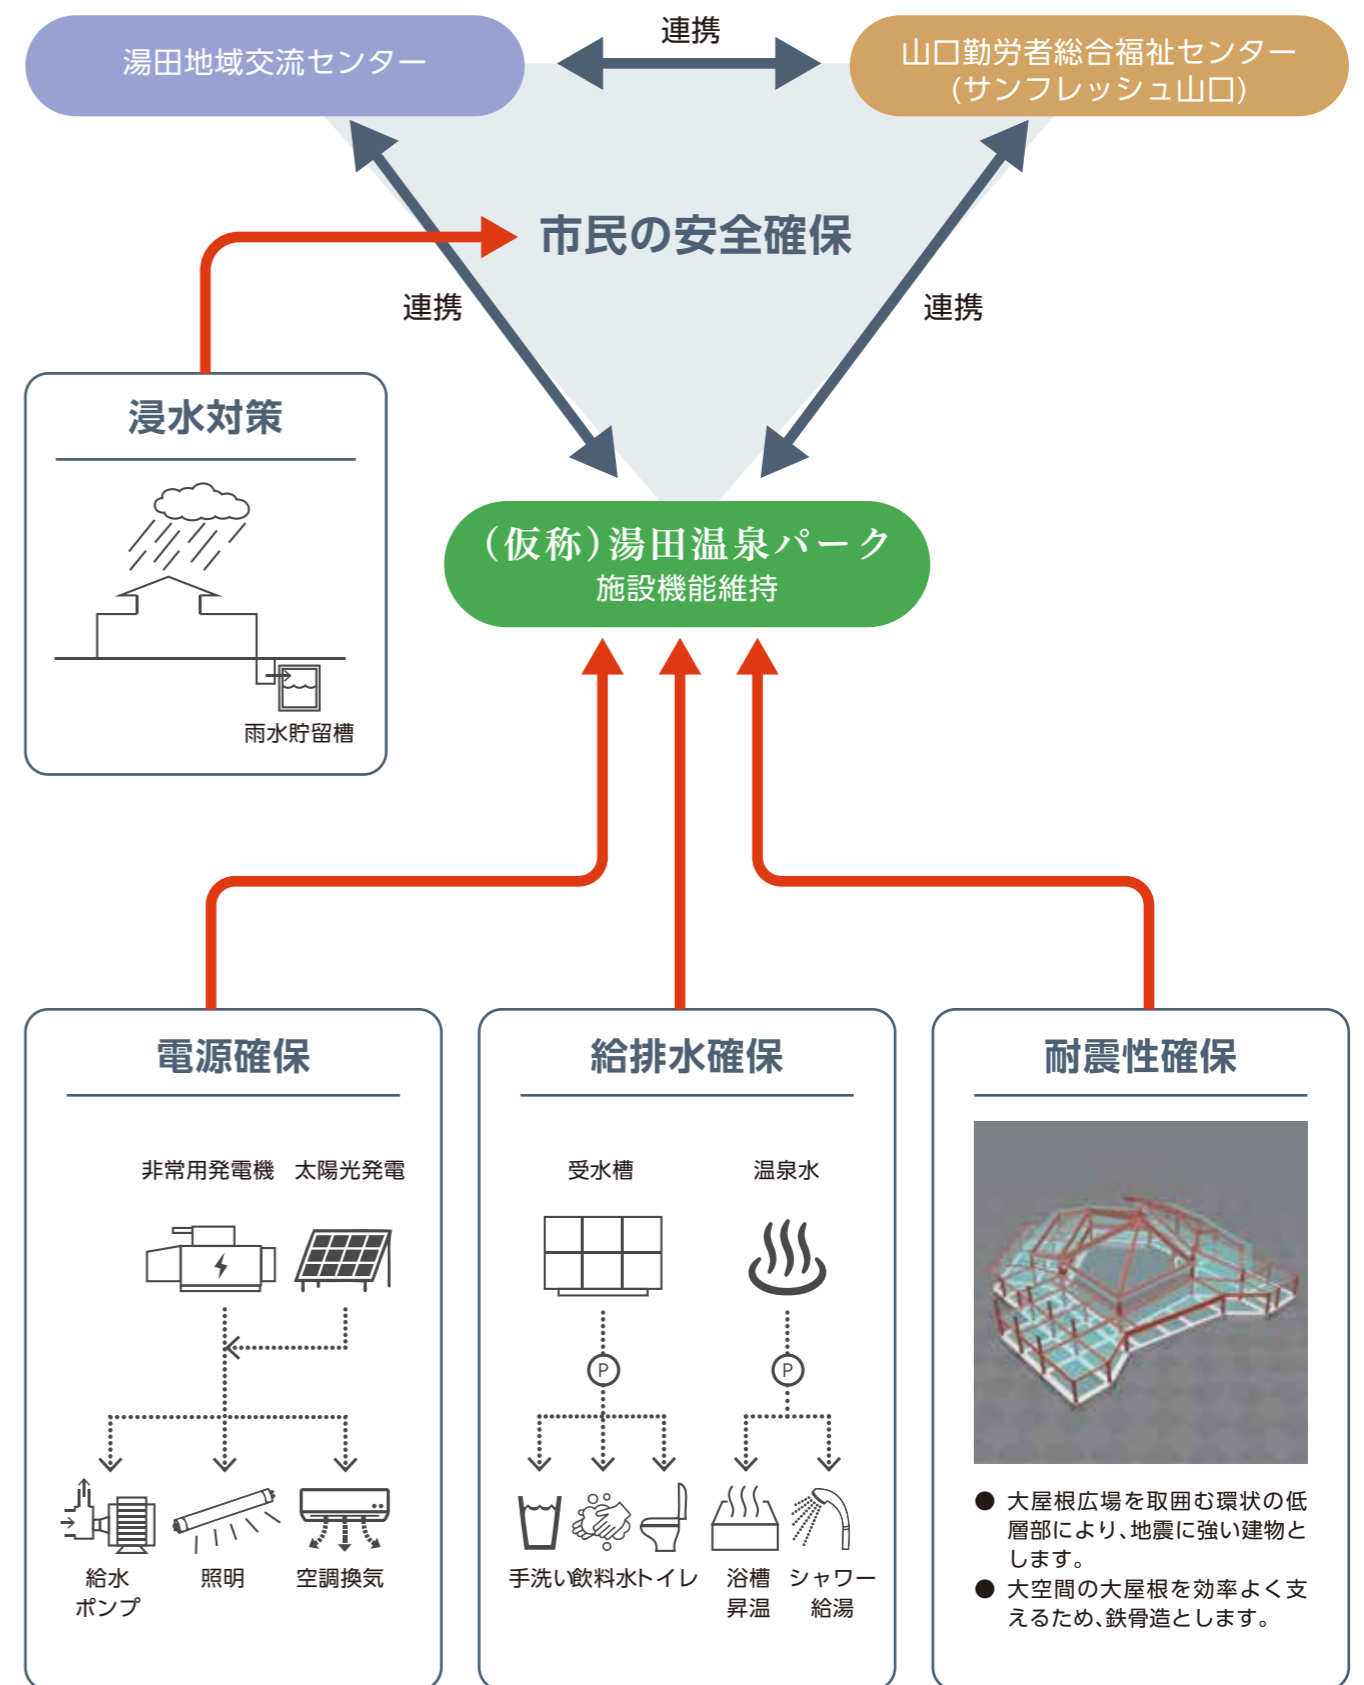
湯田地域交流センター

連携

山口勤労者総合福祉センター（サンフレッシュ山口）

市民の安全確保

連携

連携

浸水対策

雨水貯留槽

（仮称）湯田温泉パーク
施設機能維持

電源確保

非常用発電機　太陽光発電

給水ポンプ　照明　空調換気

給排水確保

受水槽　温泉水

P

P

手洗い　飲料水　トイレ　浴槽昇温　シャワー給湯

耐震性確保

● 大屋根広場を取囲む環状の低層部により、地震に強い建物とします。
● 大空間の大屋根を効率よく支えるため、鉄骨造とします。